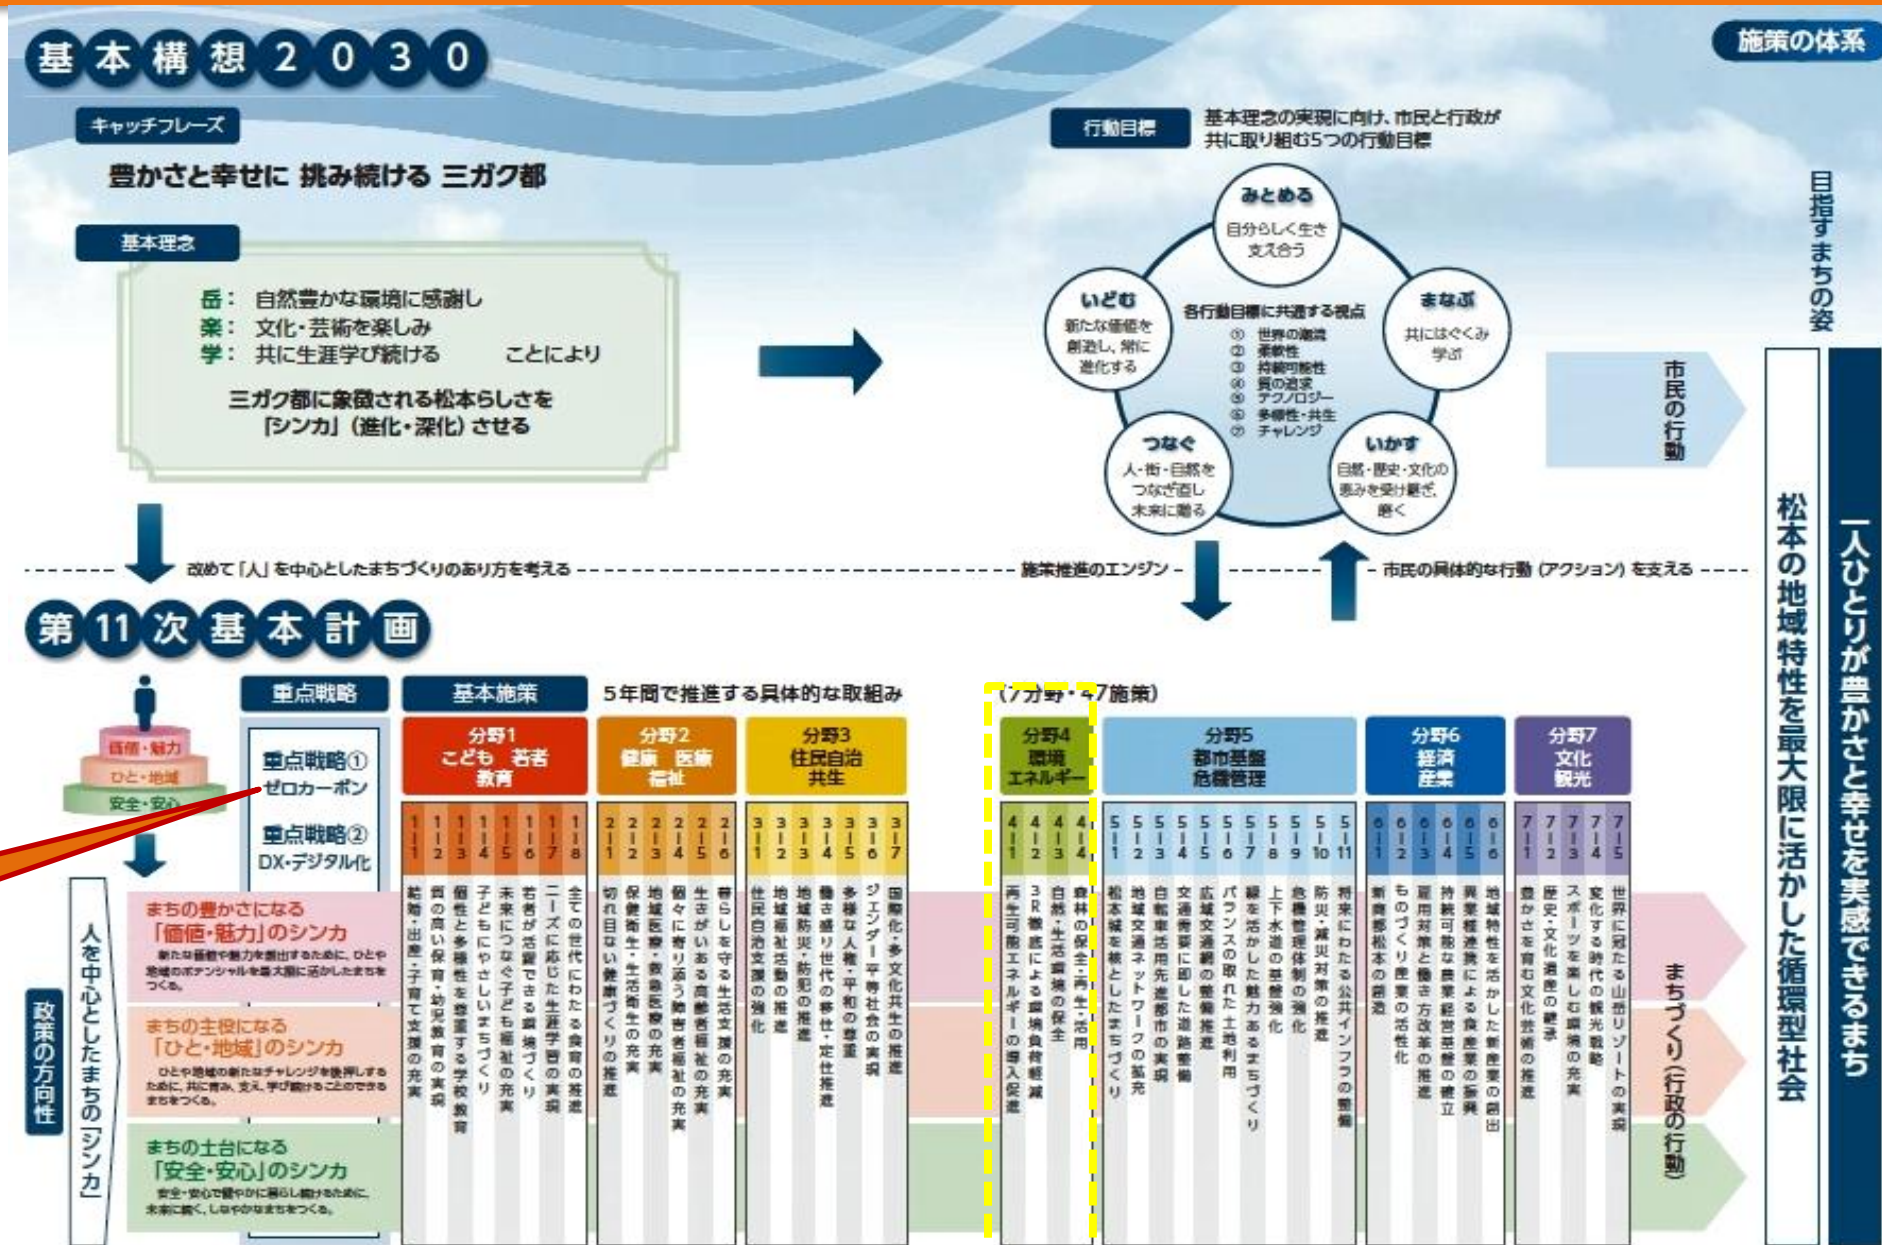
基本構想2030

施策の体系

キャッチフレーズ

豊かさと幸せに 挑み続ける 三ガク都

基本理念

岳： 自然豊かな環境に感謝し
楽： 文化・芸術を楽しみ
学： 共に生涯学び続ける ことにより

三ガク都に象徴される松本らしさを
「シンカ」（進化・深化）させる

行動目標

基本理念の実現に向け、市民と行政が共に取り組む5つの行動目標

みとめる
自分らしく生き支え合う

まなぶ
共にはぐくみ学ぶ

いかす
自然・歴史・文化の恵みを受け継ぎ、磨く

つなぐ
人・街・自然をつなぎ直し未来に贈る

いどむ
新たな価値を創造し、常に進化する

各行動目標に共通する視点
① 世界の潮流
② 柔軟性
③ 持続可能性
④ 質の追求
⑤ テクノロジー
⑥ 多様性・共生
⑦ チャレンジ

市民の行動

目指すまちの姿

一人ひとりが豊かさと幸せを実感できるまち

松本の地域特性を最大限に活かした循環型社会

改めて「人」を中心としたまちづくりのあり方を考える

施策推進のエンジン

市民の具体的な行動（アクション）を支える

第11次基本計画

価値・魅力
ひと・地域
安全・安心

重点戦略

重点戦略①
ゼロカーボン

重点戦略②
DX・デジタル化

基本施策

5年間で推進する具体的な取組み

（7分野・47施策）

分野1
こども 若者
教育

分野2
健康 医療
福祉

分野3
住民自治
共生

分野4
環境
エネルギー

分野5
都市基盤
危機管理

分野6
経済
産業

分野7
文化
観光

1-1 結婚・出産・子育て支援の充実
1-2 質の高い保育・幼児教育の実現
1-3 個性と多様性を尊重する学校教育
1-4 子どもにやさしいまちづくり
1-5 未来につなぐ子ども福祉の充実
1-6 若者が活躍できる環境づくり
1-7 ニーズに応じた生涯学習の実現
1-8 全ての世代にわたる食育の推進

2-1 切れ目ない健康づくりの推進
2-2 保健衛生・生活衛生の充実
2-3 地域医療・救急医療の充実
2-4 個々に寄り添う障害者福祉の充実
2-5 生きがいある高齢者福祉の充実
2-6 暮らしを守る生活支援の充実

3-1 住民自治支援の強化
3-2 地域福祉活動の推進
3-3 地域防災・防犯の推進
3-4 働き盛り世代の移住・定住推進
3-5 多様な人権・平和の尊重
3-6 ジェンダー平等社会の実現
3-7 国際化・多文化共生の推進

4-1 再生可能エネルギーの導入促進
4-2 3R徹底による環境負荷軽減
4-3 自然・生活環境の保全
4-4 森林の保全・再生・活用

5-1 松本城を核としたまちづくり
5-2 地域交通ネットワークの拡充
5-3 自転車活用先進都市の実現
5-4 交通需要に即した道路整備
5-5 広域交通網の整備推進
5-6 バランスの取れた土地利用
5-7 緑を活かした魅力あるまちづくり
5-8 上下水道の基盤強化
5-9 危機管理体制の強化
5-10 防災・減災対策の推進
5-11 将来にわたる公共インフラの整備

6-1 新時代松本の創造
6-2 ものづくり産業の活性化
6-3 雇用対策と働き方改革の推進
6-4 持続可能な農業経営基盤の確立
6-5 異業種連携による農産業の振興
6-6 地域特性を活かした新産業の創出

7-1 豊かさを育む文化芸術の推進
7-2 歴史・文化遺産の継承
7-3 スポーツを楽しむ環境の充実
7-4 変化する時代の観光戦略
7-5 世界に冠たる山岳リゾートの実現

政策の方向性

人を中心としたまちの「シンカ」

まちの豊かさになる
「価値・魅力」のシンカ
新たな価値や魅力を創出するために、ひとや地域のポテンシャルを最大限に活かしたまちをつくる。

まちの主役になる
「ひと・地域」のシンカ
ひとや地域の新たなチャレンジを後押しするために、共に育み、支え、学び続けることのできるまちをつくる。

まちの土台になる
「安全・安心」のシンカ
安全・安心で健やかに暮らし続けるために、未来に続く、しなやかなまちをつくる。

まちづくり（行政の行動）